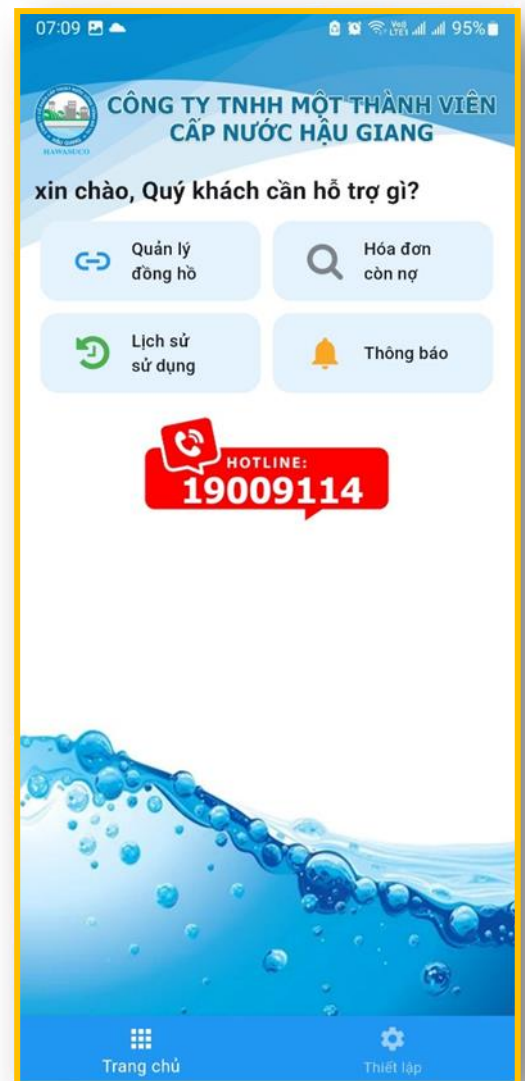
07:09

95%

HAWASUCO

CÔNG TY TNHH MỘT THÀNH VIÊN
CẤP NƯỚC HẬU GIANG

xin chào, Quý khách cần hỗ trợ gì?

Quản lý đồng hồ

Hóa đơn còn nợ

Lịch sử sử dụng

Thông báo

HOTLINE:
19009114

Trang chủ

Thiết lập